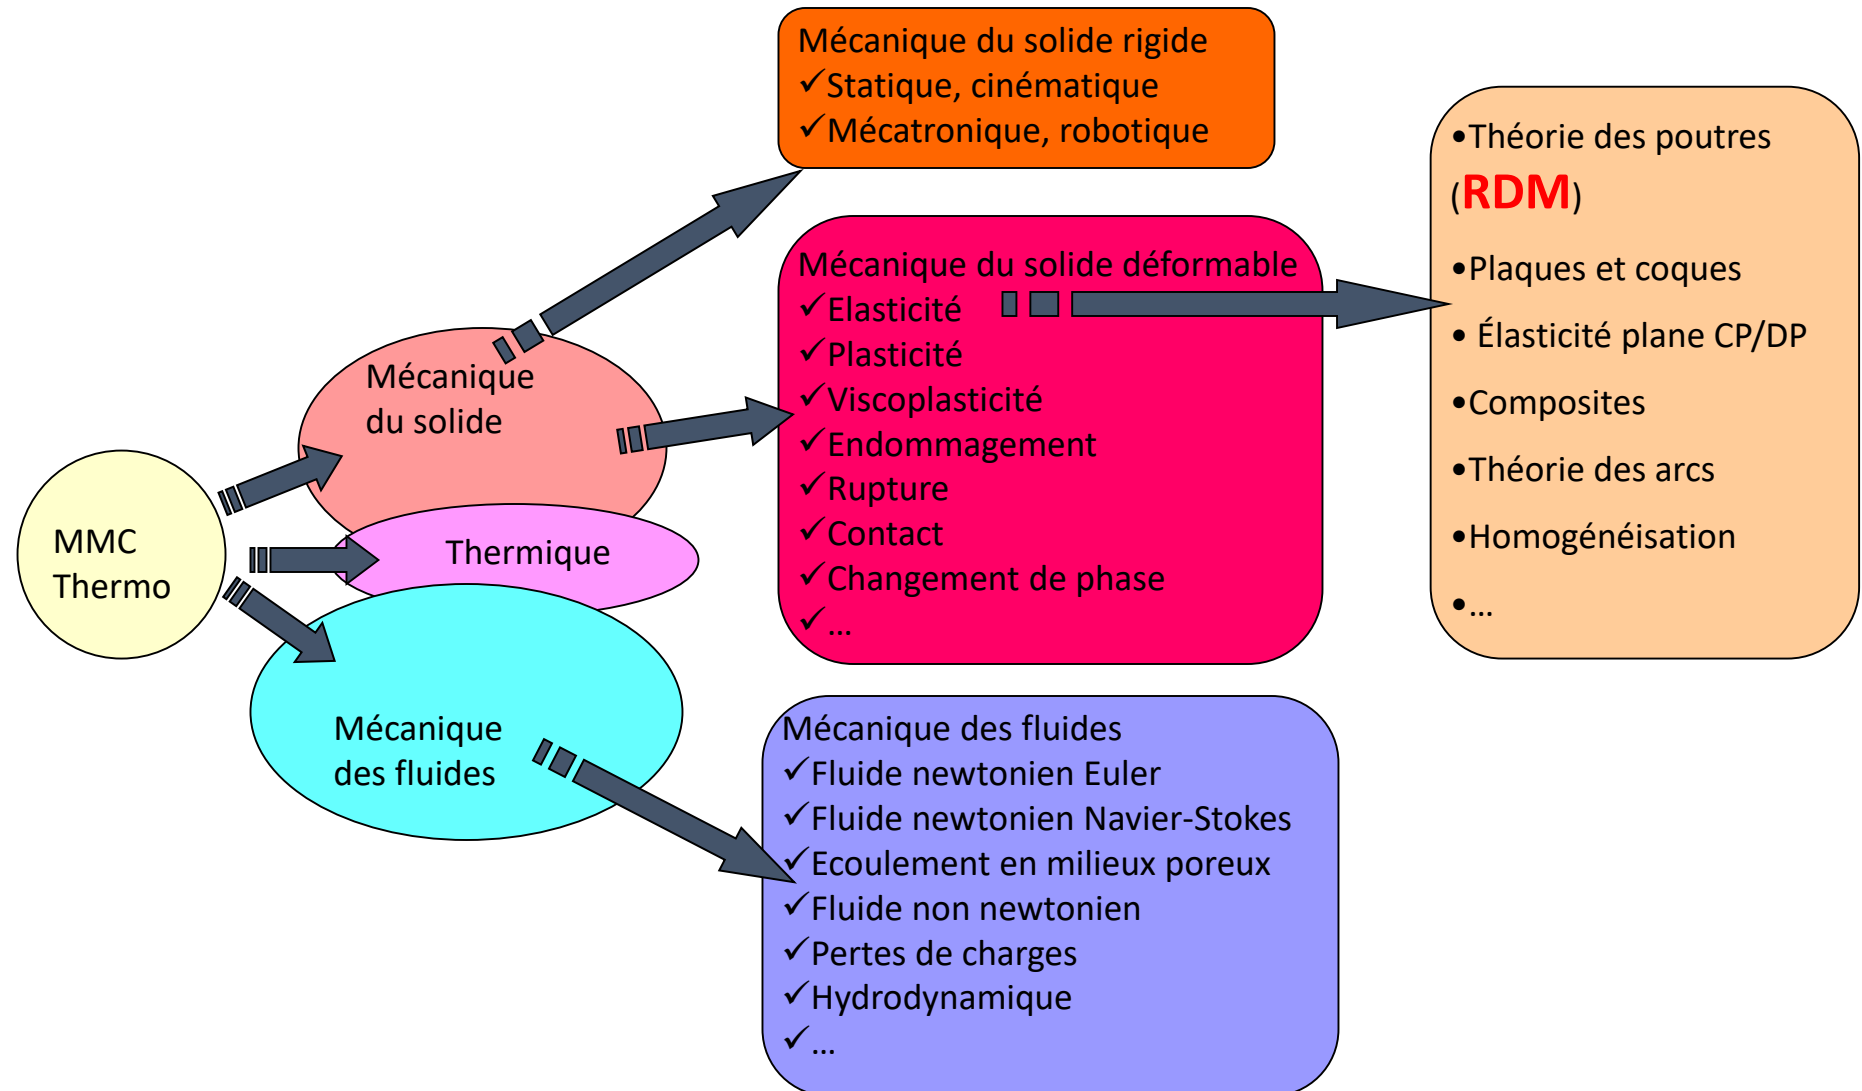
MMC
Thermo

Mécanique du solide

Thermique

Mécanique des fluides

Mécanique du solide rigide
✓Statique, cinématique
✓Mécatronique, robotique

Mécanique du solide déformable
✓Elasticité
✓Plasticité
✓Viscoplasticité
✓Endommagement
✓Rupture
✓Contact
✓Changement de phase
✓…

•Théorie des poutres (RDM)
•Plaques et coques
• Élasticité plane CP/DP
•Composites
•Théorie des arcs
•Homogénéisation
•…

Mécanique des fluides
✓Fluide newtonien Euler
✓Fluide newtonien Navier-Stokes
✓Ecoulement en milieux poreux
✓Fluide non newtonien
✓Pertes de charges
✓Hydrodynamique
✓…